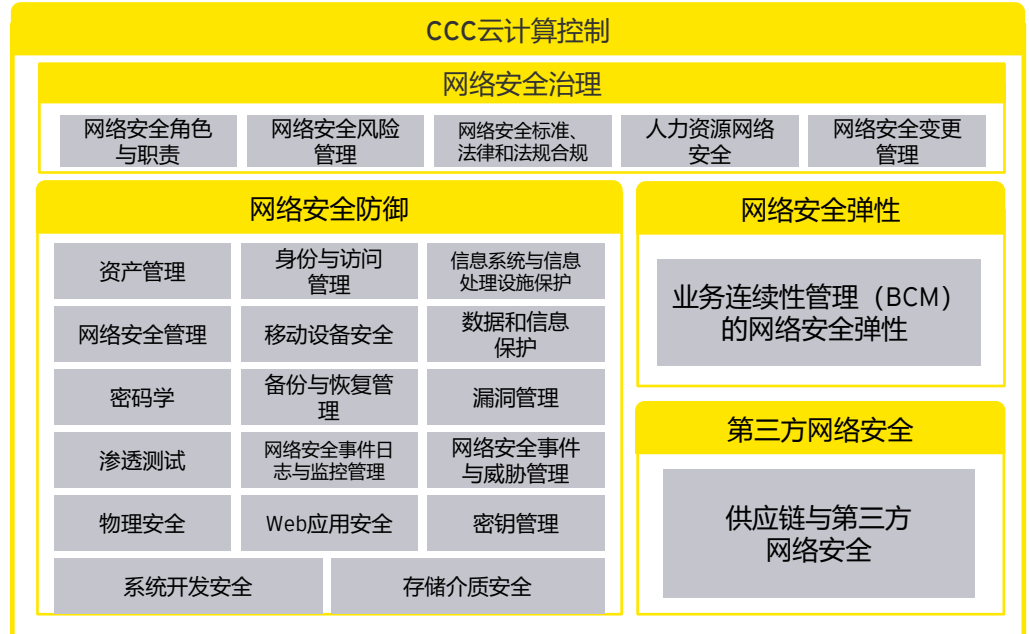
CCC云计算控制

网络安全治理

网络安全角色与职责

网络安全风险管理

网络安全标准、法律和法规合规

人力资源网络安全

网络安全变更管理

网络安全防御

资产管理

身份与访问管理

信息系统与信息处理设施保护

网络安全管理

移动设备安全

数据和信息保护

密码学

备份与恢复管理

漏洞管理

渗透测试

网络安全事件日志与监控管理

网络安全事件与威胁管理

物理安全

Web应用安全

密钥管理

系统开发安全

存储介质安全

网络安全弹性

业务连续性管理（BCM）的网络安全弹性

第三方网络安全

供应链与第三方网络安全